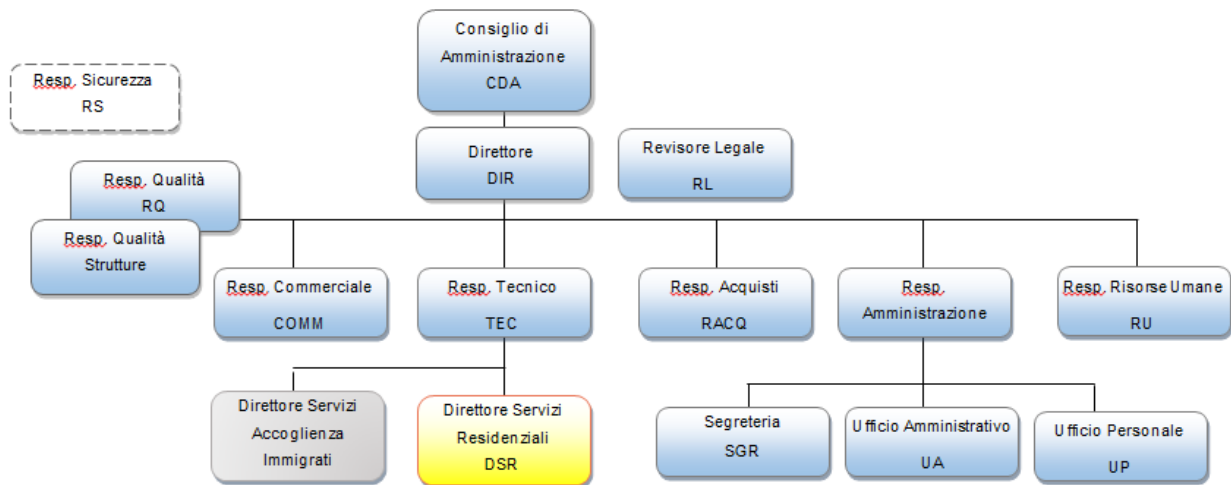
Consiglio di Amministrazione
CDA

Resp. Sicurezza
RS

Direttore
DIR

Revisore Legale
RL

Resp. Qualità
RQ

Resp. Qualità
Strutture

Resp. Commerciale
COMM

Resp. Tecnico
TEC

Resp. Acquisti
RACQ

Resp. Amministrazione

Resp. Risorse Umane
RU

Direttore Servizi Accoglienza Immigrati

Direttore Servizi Residenziali
DSR

Segreteria
SGR

Ufficio Amministrativo
UA

Ufficio Personale
UP